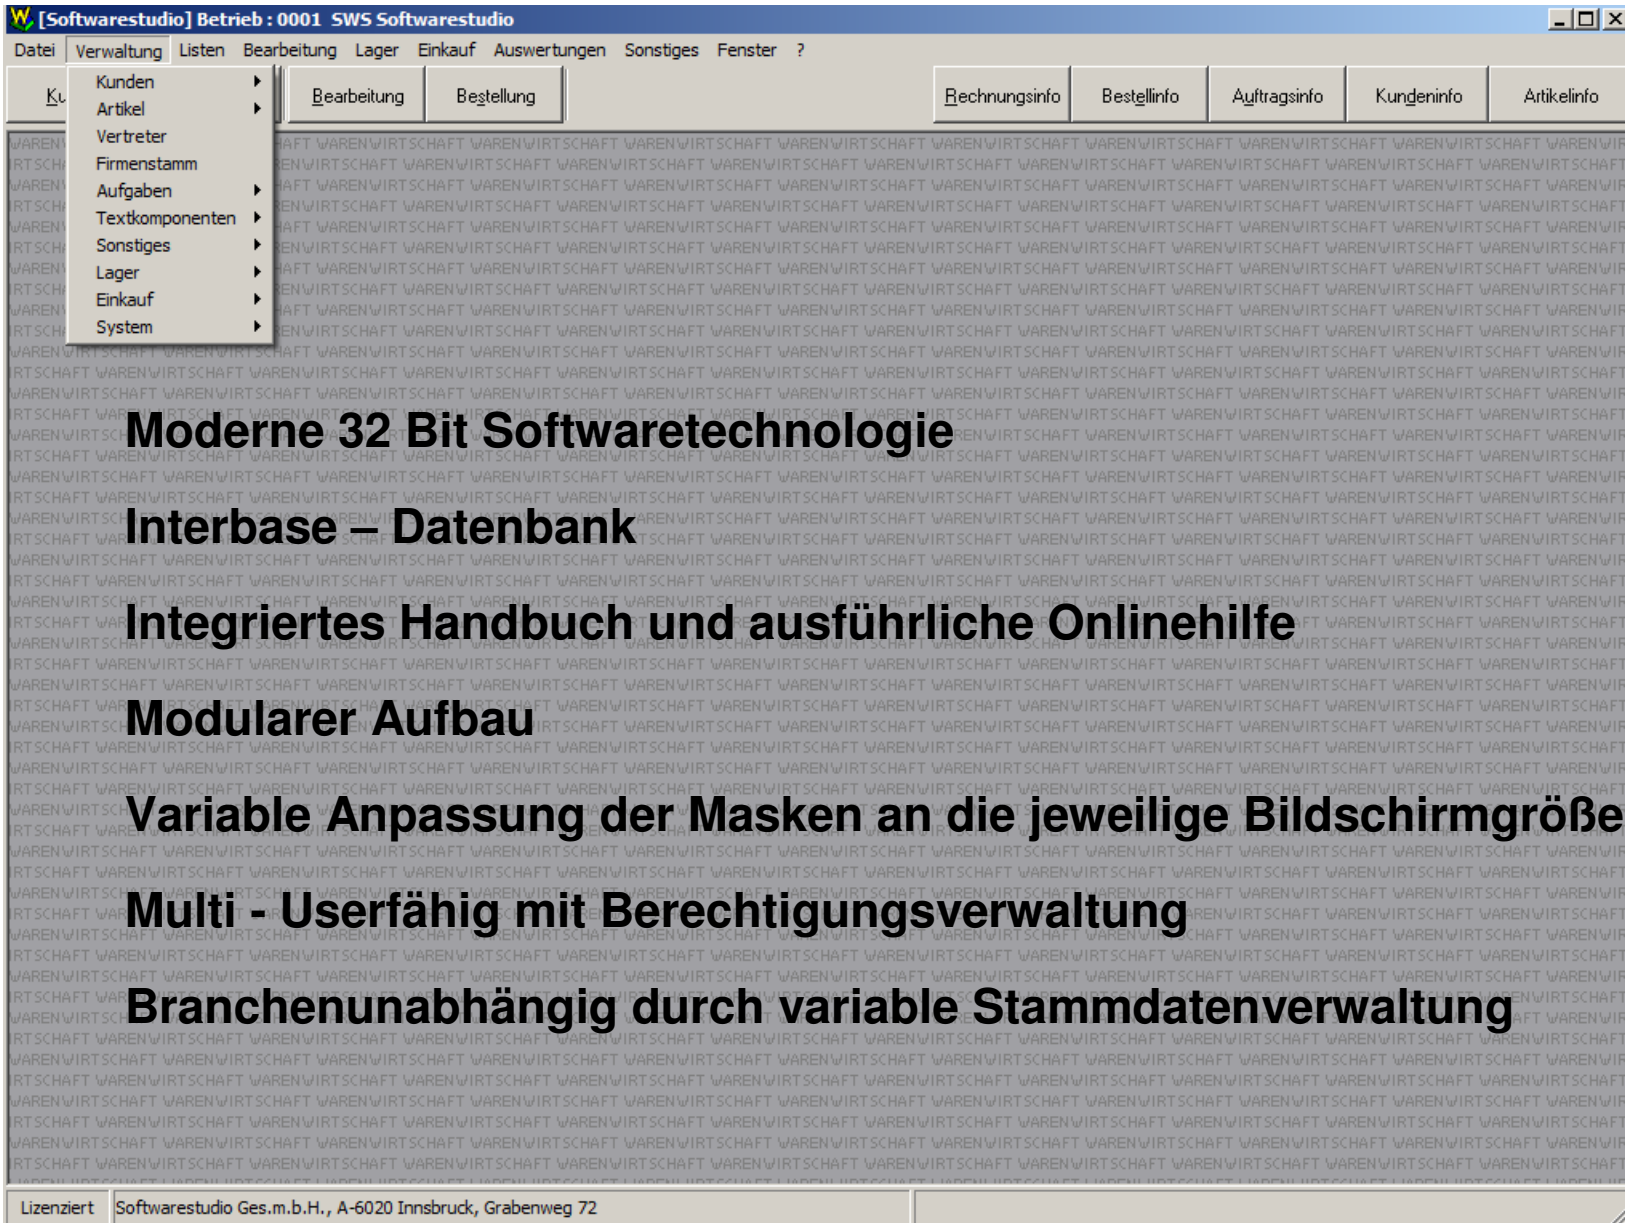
[Softwarestudio] Betrieb : 0001 SWS Softwarestudio

Datei Verwaltung Listen Bearbeitung Lager Einkauf Auswertungen Sonstiges Fenster ?

Kunden
Artikel
Vertreter
Firmenstamm
Aufgaben
Textkomponenten
Sonstiges
Lager
Einkauf
System

Ku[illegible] Bearbeitung Bestellung Rechnungsinfo Bestellinfo Auftragsinfo Kundeninfo Artikelinfo

Moderne 32 Bit Softwaretechnologie

Interbase – Datenbank

Integriertes Handbuch und ausführliche Onlinehilfe

Modularer Aufbau

Variable Anpassung der Masken an die jeweilige Bildschirmgröße

Multi - Userfähig mit Berechtigungsverwaltung

Branchenunabhängig durch variable Stammdatenverwaltung

Lizenziert Softwarestudio Ges.m.b.H., A-6020 Innsbruck, Grabenweg 72